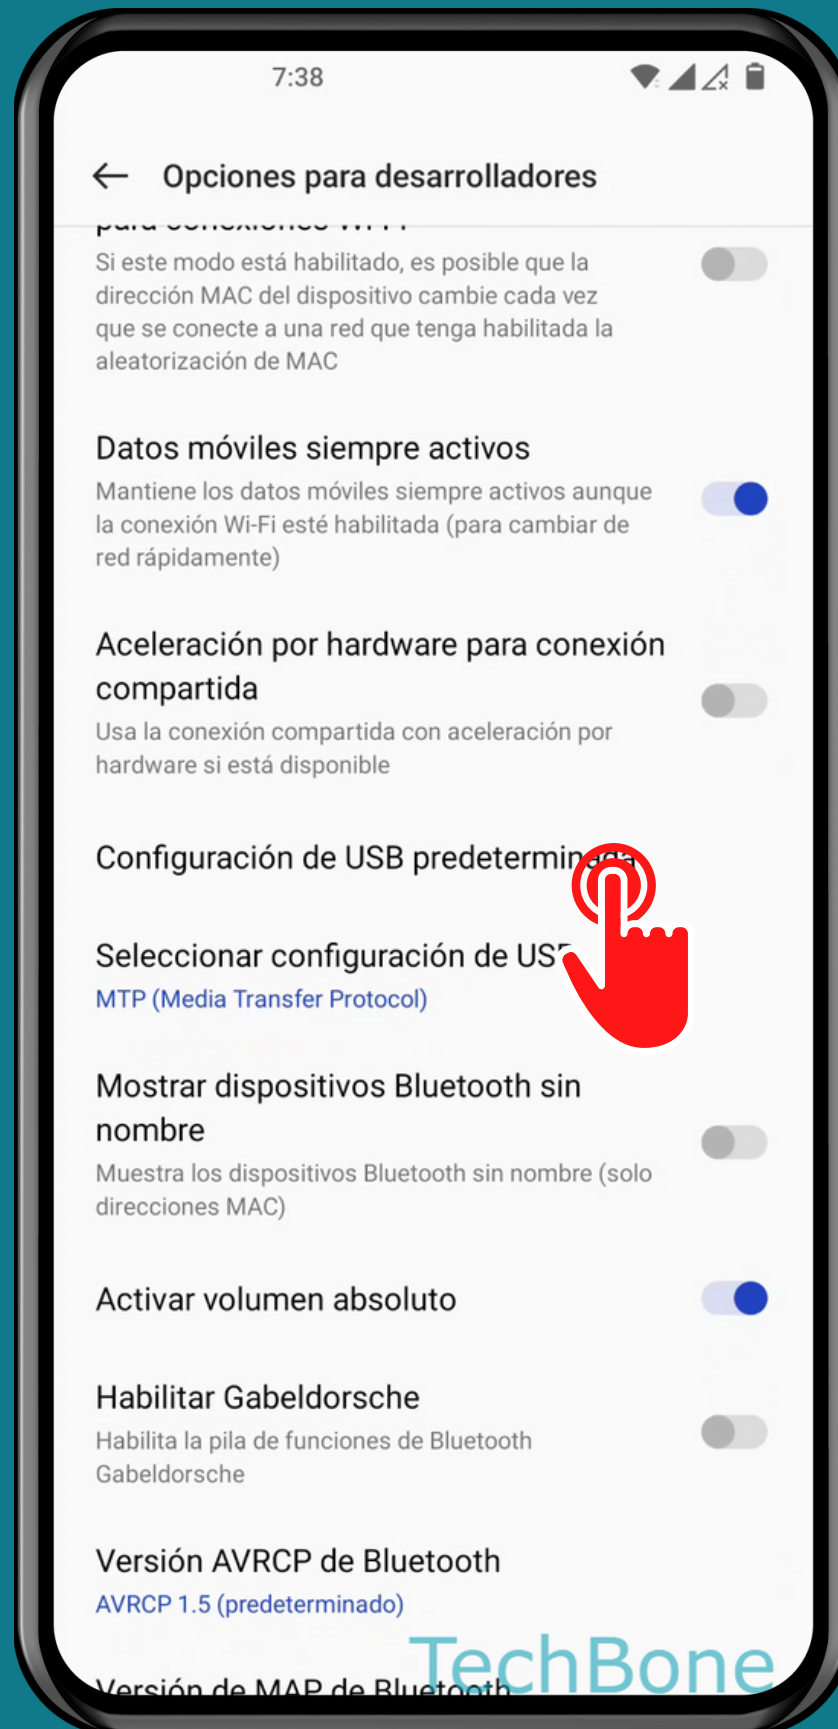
7:38

Opciones para desarrolladores

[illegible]

Si este modo está habilitado, es posible que la dirección MAC del dispositivo cambie cada vez que se conecte a una red que tenga habilitada la aleatorización de MAC

Datos móviles siempre activos

Mantiene los datos móviles siempre activos aunque la conexión Wi-Fi esté habilitada (para cambiar de red rápidamente)

Aceleración por hardware para conexión compartida

Usa la conexión compartida con aceleración por hardware si está disponible

Configuración de USB predetermin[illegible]

Seleccionar configuración de US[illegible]

MTP (Media Transfer Protocol)

Mostrar dispositivos Bluetooth sin nombre

Muestra los dispositivos Bluetooth sin nombre (solo direcciones MAC)

Activar volumen absoluto

Habilitar Gabeldorsche

Habilita la pila de funciones de Bluetooth Gabeldorsche

Versión AVRCP de Bluetooth

AVRCP 1.5 (predeterminado)

Versión de MAP de Bluetooth

TechBone